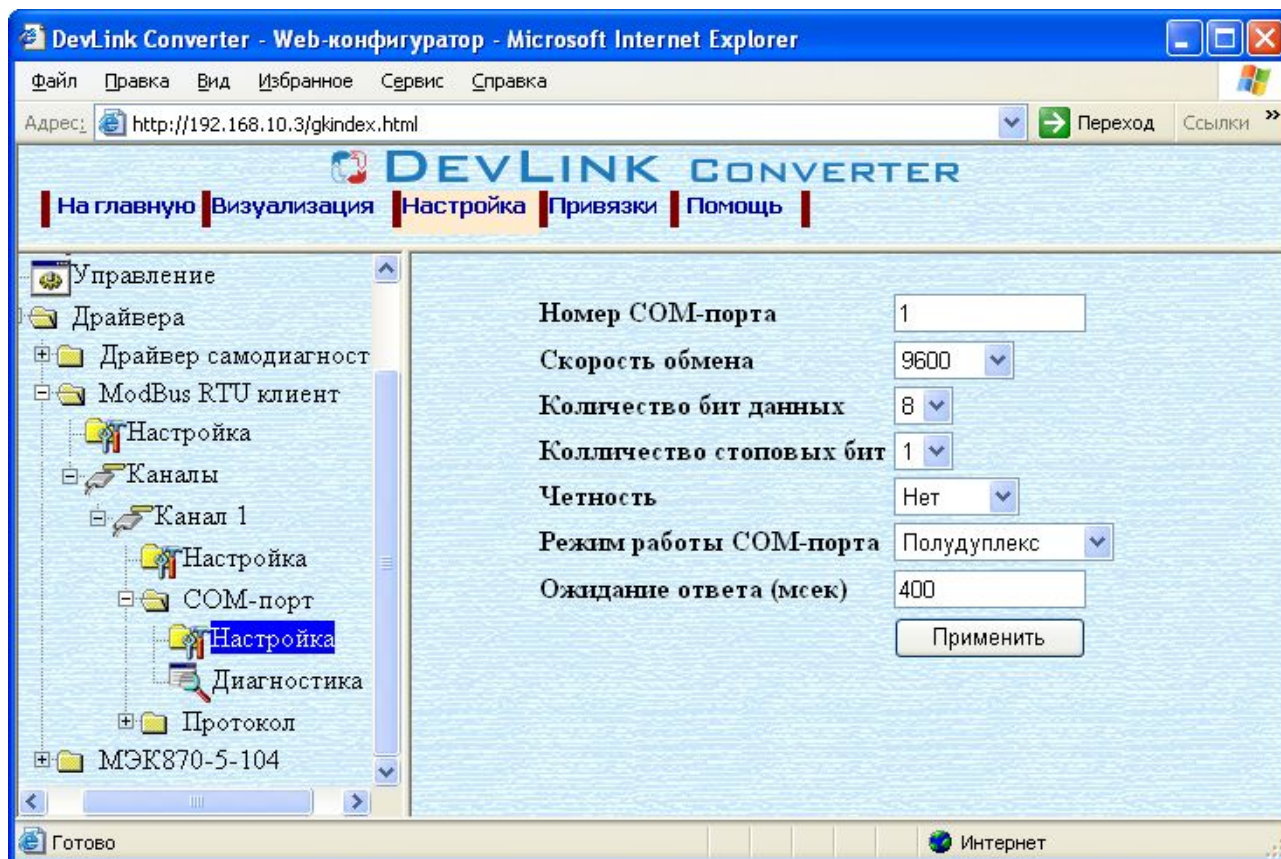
DevLink Converter - Web-конфигуратор - Microsoft Internet Explorer

Файл Правка Вид Избранное Сервис Справка

Адрес: http://192.168.10.3/gkindex.html

Переход Ссылки

DEVLINK CONVERTER

На главную Визуализация Настройка Привязки Помощь

Управление
Драйвера
Драйвер самодиагност
ModBus RTU клиент
Настройка
Каналы
Канал 1
Настройка
COM-порт
Настройка
Диагностика
Протокол
МЭК870-5-104

| | |
|---|---|
| Номер COM-порта | 1 |
| Скорость обмена | 9600 |
| Количество бит данных | 8 |
|Колличество стоповых бит | 1 |
| Четность | Нет |
| Режим работы COM-порта | Полудуплекс |
| Ожидание ответа (мсек) | 400 |

Применить

Готово

Интернет